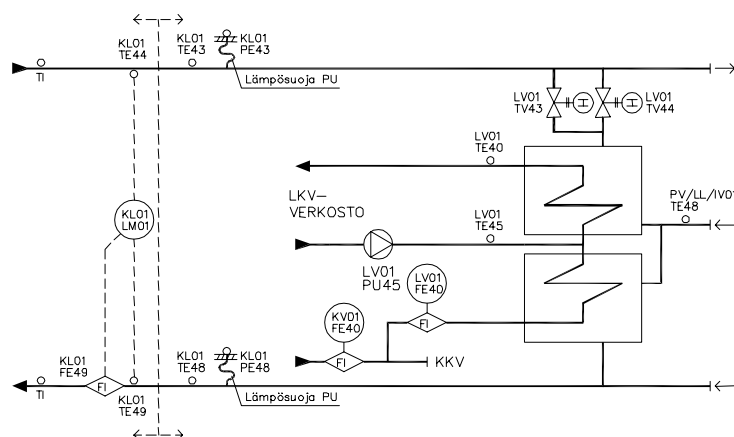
KL01
TE44

KL01
TE43

KL01
PE43

TI

Lämpösuoja PU

LV01
TV43

LV01
TV44

LV01
TE40

PV/LL/IV01
TE48

LKV–
VERKOSTO

LV01
TE45

KL01
LM01

LV01
PU45

LV01
FE40

KV01
FE40

FI

FI

KKV

KL01
FE49

FI

TI

KL01
TE49

KL01
TE48

KL01
PE48

Lämpösuoja PU